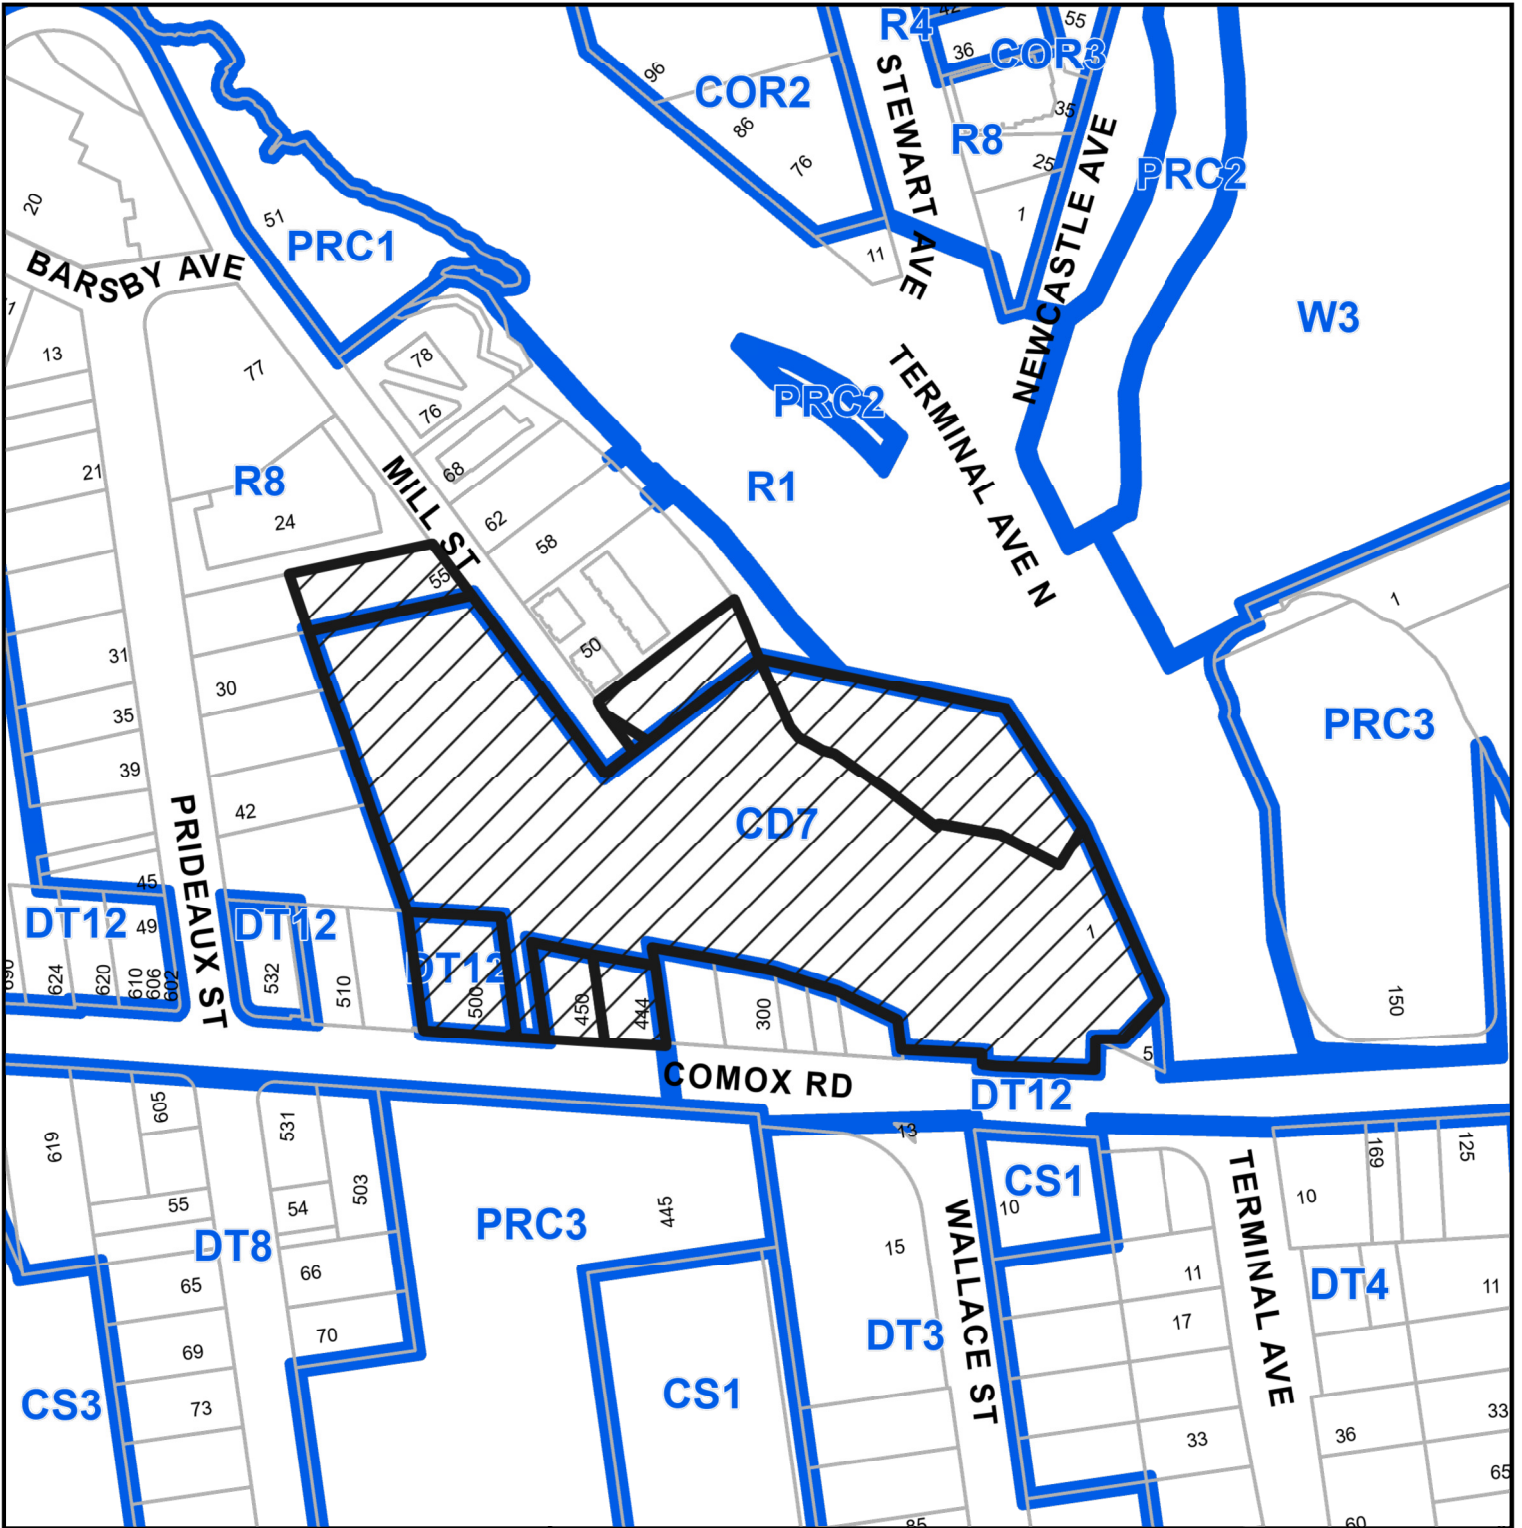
R4
42
55
36
COR3
96
COR2
86
76
STEWART AVE
R8
35
25
1
NEWCASTLE AVE
PRC2
11
20
51
PRC1
BARSBY AVE
13
77
78
76
PRC2
TERMINAL AVE N
W3
21
R8
24
MILL ST
68
62
58
R1
55
50
1
31
30
35
39
PRC3
42
CD7
PRIDEAUX ST
45
DT12
49
DT12
DT12
1
690
624
620
610
606
602
532
510
500
450
444
300
150
5
COMOX RD
DT12
619
605
531
13
503
55
54
PRC3
445
CS1
10
WALLACE ST
TERMINAL AVE
169
125
10
DT8
65
66
15
11
DT4
11
69
70
DT3
17
CS3
73
CS1
33
36
33
65
85
60